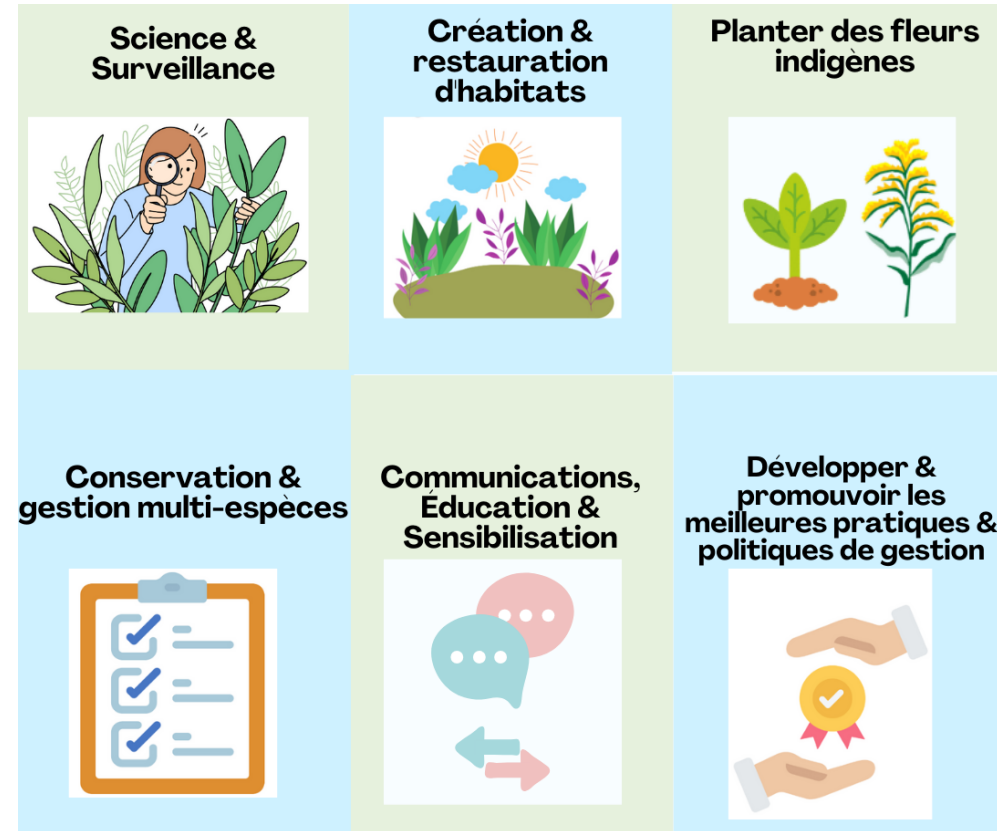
Science & Surveillance

Création & restauration d'habitats

Planter des fleurs indigènes

Conservation & gestion multi-espèces

Communications, Éducation & Sensibilisation

Développer & promouvoir les meilleures pratiques & politiques de gestion